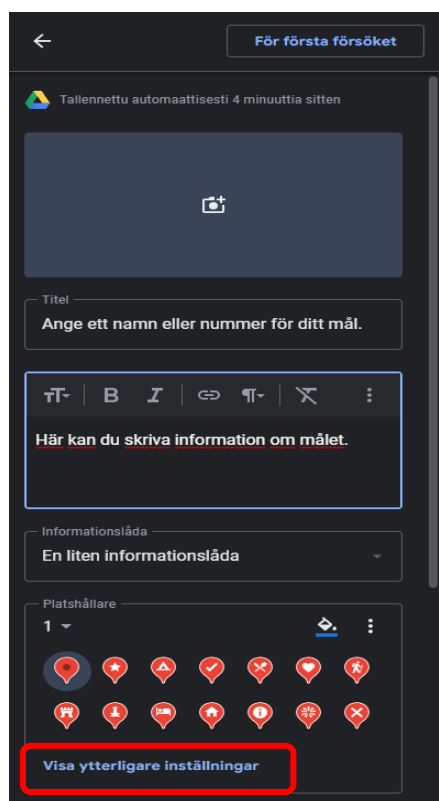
För första försöket

Tallennettu automaattisesti 4 minuuttia sitten

Titel

Ange ett namn eller nummer för ditt mål.

Här kan du skriva information om målet.

Informationslåda

En liten informationslåda

Platshållare

1

Visa ytterligare inställningar